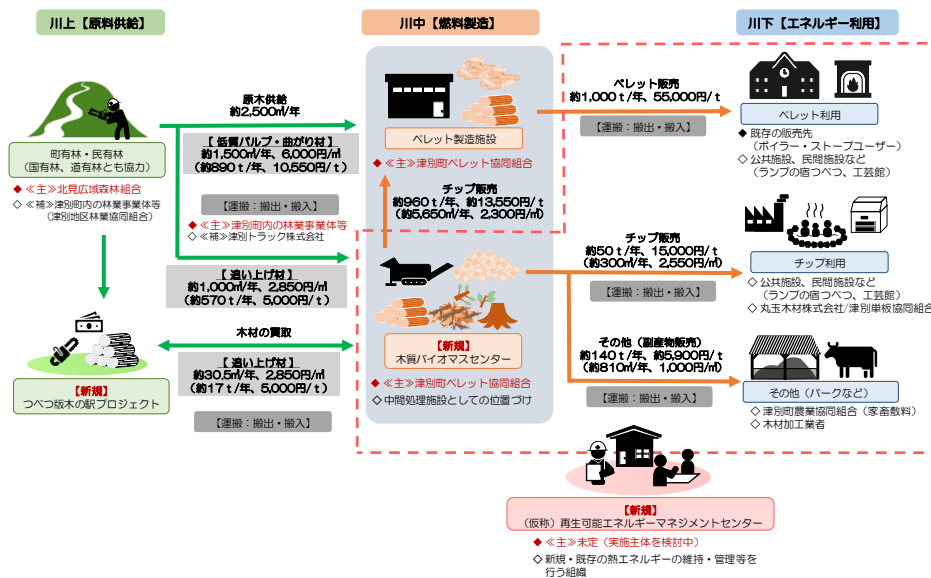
川上【原料供給】

川中【燃料製造】

川下【エネルギー利用】

町有林・民有林
（国有林、道有林とも協力）

◆ ≪主≫北見広域森林組合
◇ ≪補≫津別町内の林業事業体等
（津別地区林業協同組合）

原木供給
約2,500㎥/年

【 低質パルプ・曲がり材 】
約1,500㎥/年、6,000円/㎥
（約890ｔ/年、10,550円/ｔ）

【運搬：搬出・搬入】

◆ ≪主≫津別町内の林業事業体等
◇ ≪補≫津別トラック株式会社

【 追い上げ材 】
約1,000㎥/年、2,850円/㎥
（約570ｔ/年、5,000円/ｔ）

木材の買取

【 追い上げ材 】
約30.5㎥/年、2,850円/㎥
（約17ｔ/年、5,000円/ｔ）

【運搬：搬出・搬入】

【新規】
つべつ版木の駅プロジェクト

ペレット製造施設

◆ ≪主≫津別町ペレット協同組合

チップ販売
約960ｔ/年、約13,550円/ｔ
（約5,650㎥/年、2,300円/㎥）

【新規】
木質バイオマスセンター

◆ ≪主≫津別町ペレット協同組合
◇ 中間処理施設としての位置づけ

ペレット販売
約1,000ｔ/年、55,000円/ｔ

【運搬：搬出・搬入】

ペレット利用

◆ 既存の販売先
（ボイラー・ストーブユーザー）
◇ 公共施設、民間施設など
（ランプの宿つべつ、工芸館）

チップ販売
約50ｔ/年、15,000円/ｔ
（約300㎥/年、2,550円/㎥）

【運搬：搬出・搬入】

チップ利用

◇ 公共施設、民間施設など
（ランプの宿つべつ、工芸館）
◇ 丸玉木材株式会社/津別単板協同組合

その他（副産物販売）
約140ｔ/年、約5,900円/ｔ
（約810㎥/年、1,000円/㎥）

【運搬：搬出・搬入】

その他（バークなど）

◇ 津別町農業協同組合（家畜敷料）
◇ 木材加工業者

【新規】
（仮称）再生可能エネルギーマネジメントセンター

◆ ≪主≫未定（実施主体を検討中）
◇ 新規・既存の熱エネルギーの維持・管理等を行う組織